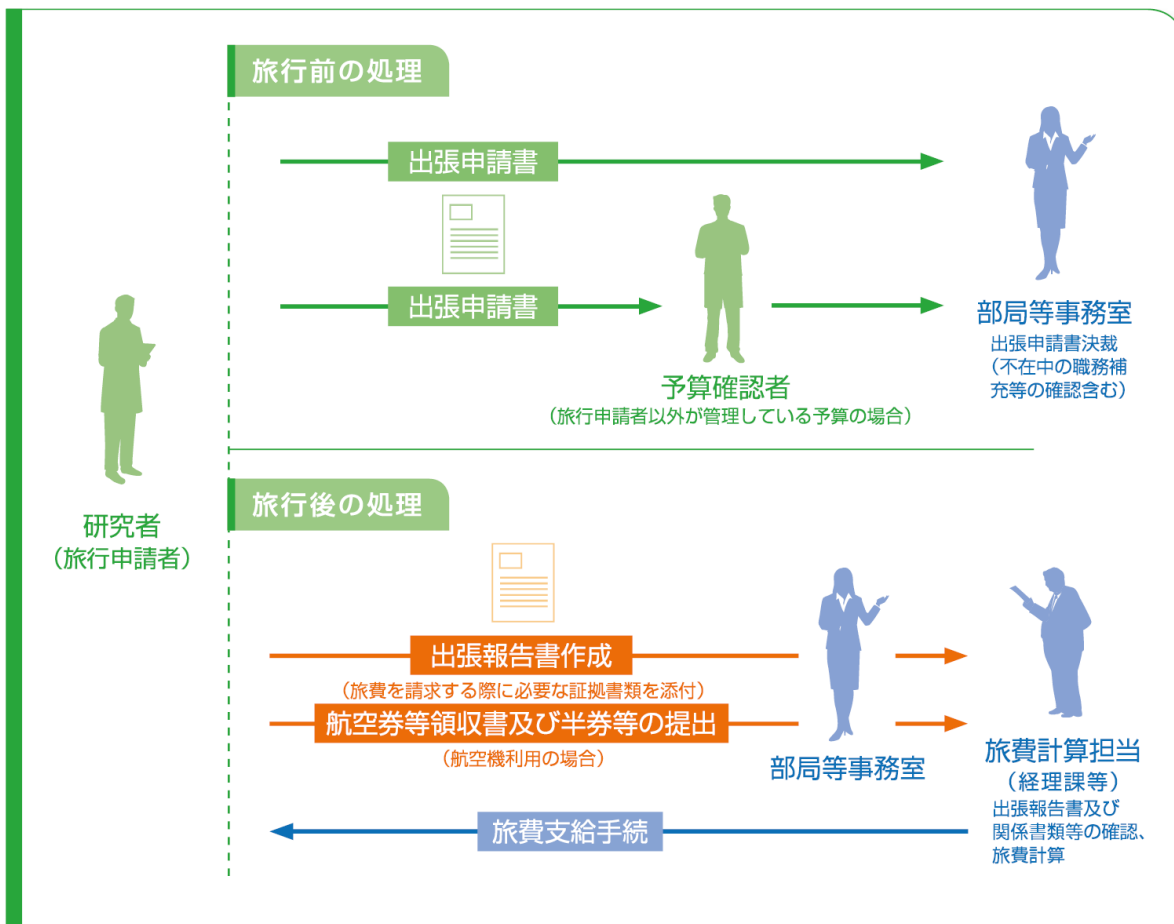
旅行前の処理

出張申請書

出張申請書

予算確認者
（旅行申請者以外が管理している予算の場合）

部局等事務室
出張申請書決裁
（不在中の職務補充等の確認含む）

研究者
（旅行申請者）

旅行後の処理

出張報告書作成
（旅費を請求する際に必要な証拠書類を添付）

航空券等領収書及び半券等の提出
（航空機利用の場合）

部局等事務室

旅費計算担当
（経理課等）
出張報告書及び関係書類等の確認、旅費計算

旅費支給手続